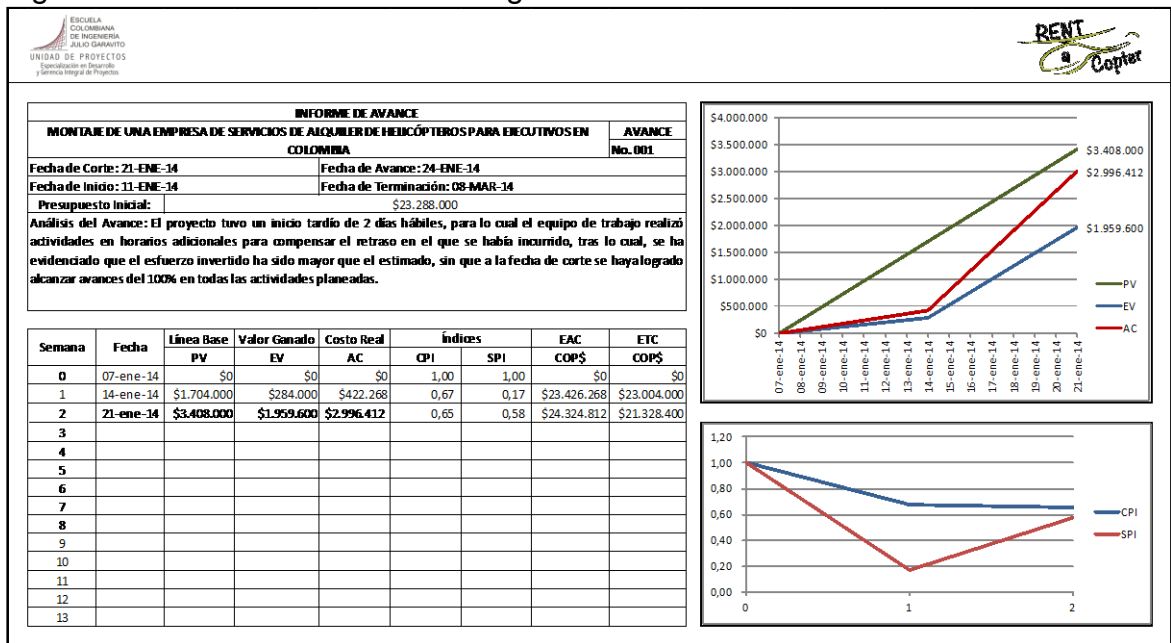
ESCUELA COLOMBIANA DE INGENIERÍA JULIO GARAVITO
UNIDAD DE PROYECTOS
Especialización en Desarrollo y Gerencia Integral de Proyectos

RENT a Copter

INFORME DE AVANCE
MONTAJE DE UNA EMPRESA DE SERVICIOS DE ALQUILER DE HELICÓPTEROS PARA EJECUTIVOS EN COLOMBIA
AVANCE No. 001

Fecha de Corte: 21-ENE-14
Fecha de Avance: 24-ENE-14
Fecha de Inicio: 11-ENE-14
Fecha de Terminación: 08-MAR-14
Presupuesto Inicial: $23.288.000

Análisis del Avance: El proyecto tuvo un inicio tardío de 2 días hábiles, para lo cual el equipo de trabajo realizó actividades en horarios adicionales para compensar el retraso en el que se había incurrido, tras lo cual, se ha evidenciado que el esfuerzo invertido ha sido mayor que el estimado, sin que a la fecha de corte se haya logrado alcanzar avances del 100% en todas las actividades planeadas.

| Semana | Fecha | Línea Base PV | Valor Ganado EV | Costo Real AC | Índices CPI | Índices SPI | EAC COP$ | ETC COP$ |
|---|---|---|---|---|---|---|---|---|
| 0 | 07-ene-14 | $0 | $0 | $0 | 1,00 | 1,00 | $0 | $0 |
| 1 | 14-ene-14 | $1.704.000 | $284.000 | $422.268 | 0,67 | 0,17 | $23.426.268 | $23.004.000 |
| 2 | 21-ene-14 | $3.408.000 | $1.959.600 | $2.996.412 | 0,65 | 0,58 | $24.324.812 | $21.328.400 |
| 3 | | | | | | | | |
| 4 | | | | | | | | |
| 5 | | | | | | | | |
| 6 | | | | | | | | |
| 7 | | | | | | | | |
| 8 | | | | | | | | |
| 9 | | | | | | | | |
| 10 | | | | | | | | |
| 11 | | | | | | | | |
| 12 | | | | | | | | |
| 13 | | | | | | | | |

$4.000.000
$3.500.000
$3.000.000
$2.500.000
$2.000.000
$1.500.000
$1.000.000
$500.000
$0
$3.408.000
$2.996.412
$1.959.600
PV
EV
AC
07-ene-14 08-ene-14 09-ene-14 10-ene-14 11-ene-14 12-ene-14 13-ene-14 14-ene-14 15-ene-14 16-ene-14 17-ene-14 18-ene-14 19-ene-14 20-ene-14 21-ene-14

1,20
1,00
0,80
0,60
0,40
0,20
0,00
0 1 2
CPI
SPI